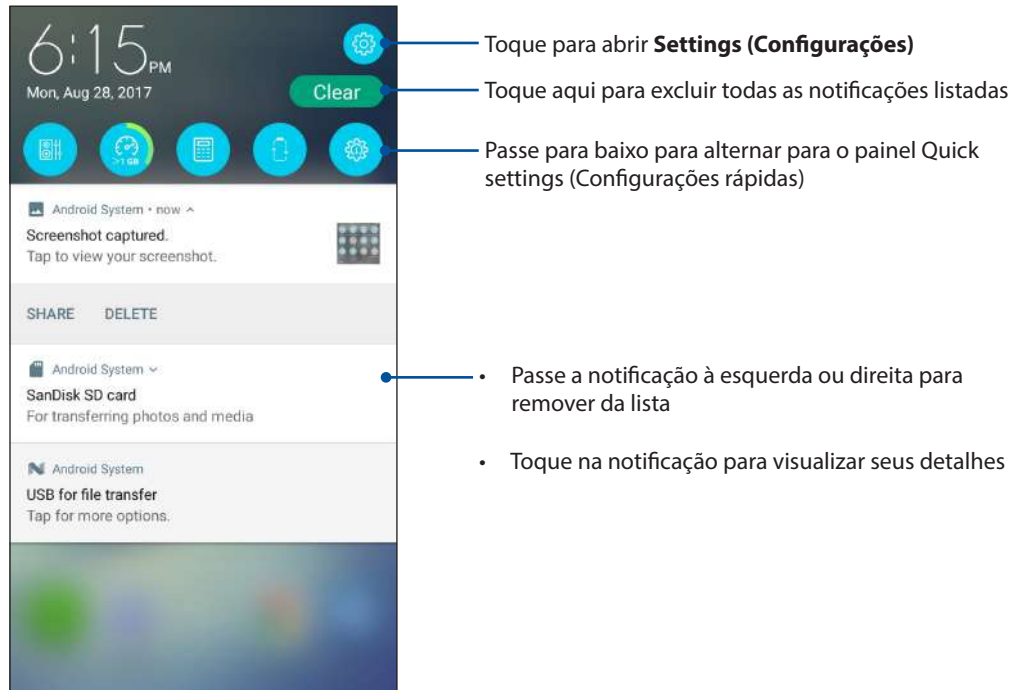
6:15PM
Mon, Aug 28, 2017

Clear

>1 GB

Android System • now ^
Screenshot captured.
Tap to view your screenshot.

SHARE DELETE

Android System ˅
SanDisk SD card
For transferring photos and media

Android System
USB for file transfer
Tap for more options.

Toque para abrir **Settings (Configurações)**

Toque aqui para excluir todas as notificações listadas

Passe para baixo para alternar para o painel Quick settings (Configurações rápidas)

• Passe a notificação à esquerda ou direita para remover da lista

• Toque na notificação para visualizar seus detalhes